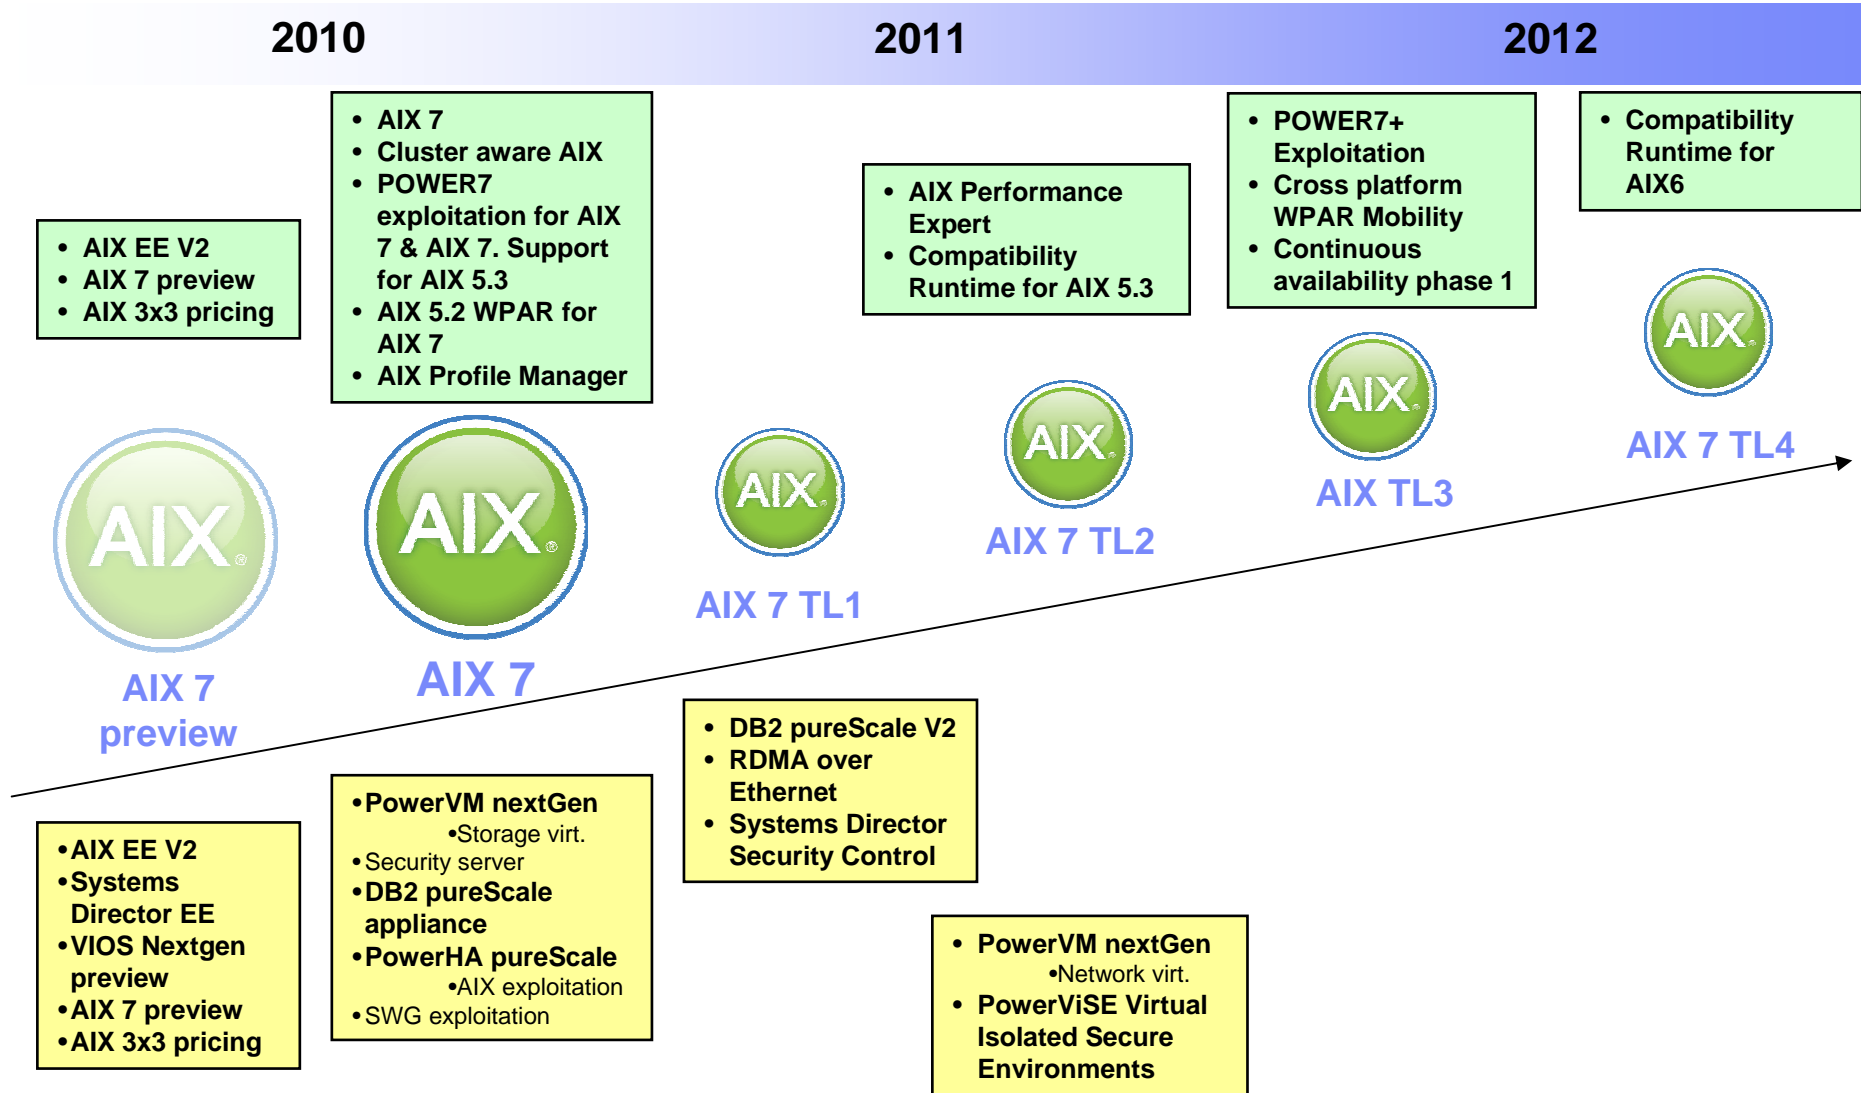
2010

2011

2012

• AIX EE V2
• AIX 7 preview
• AIX 3x3 pricing

• AIX 7
• Cluster aware AIX
• POWER7 exploitation for AIX 7 & AIX 7. Support for AIX 5.3
• AIX 5.2 WPAR for AIX 7
• AIX Profile Manager

• AIX Performance Expert
• Compatibility Runtime for AIX 5.3

• POWER7+ Exploitation
• Cross platform WPAR Mobility
• Continuous availability phase 1

• Compatibility Runtime for AIX6

AIX

AIX 7 preview

AIX

AIX 7

AIX

AIX 7 TL1

AIX

AIX 7 TL2

AIX

AIX TL3

AIX

AIX 7 TL4

•AIX EE V2
•Systems Director EE
•VIOS Nextgen preview
•AIX 7 preview
•AIX 3x3 pricing

•PowerVM nextGen
•Storage virt.
•Security server
•DB2 pureScale appliance
•PowerHA pureScale
•AIX exploitation
•SWG exploitation

• DB2 pureScale V2
• RDMA over Ethernet
• Systems Director Security Control

• PowerVM nextGen
•Network virt.
• PowerViSE Virtual Isolated Secure Environments